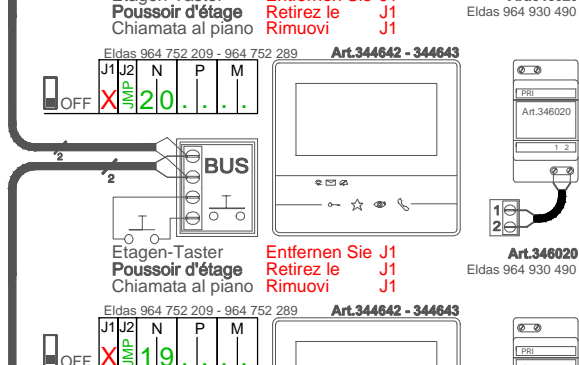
Etagen-Taster Entfernen Sie J1
Poussoir d'étage Retirez le J1
Chiamata al piano Rimuovi J1
Eldas 964 930 490

Eldas 964 752 209 - 964 752 289
Art.344642 - 344643

| J1 | J2 | N | P | M |
|---|---|---|---|---|
| X | JMP | 20 | . . . | . |

OFF

PRI
Art.346020
1 2

2
2

BUS

1
2

Etagen-Taster Entfernen Sie J1
Poussoir d'étage Retirez le J1
Chiamata al piano Rimuovi J1
Art.346020
Eldas 964 930 490

Eldas 964 752 209 - 964 752 289
Art.344642 - 344643

| J1 | J2 | N | P | M |
|---|---|---|---|---|
| X | JMP | 19 | . . . | . |

OFF

PRI